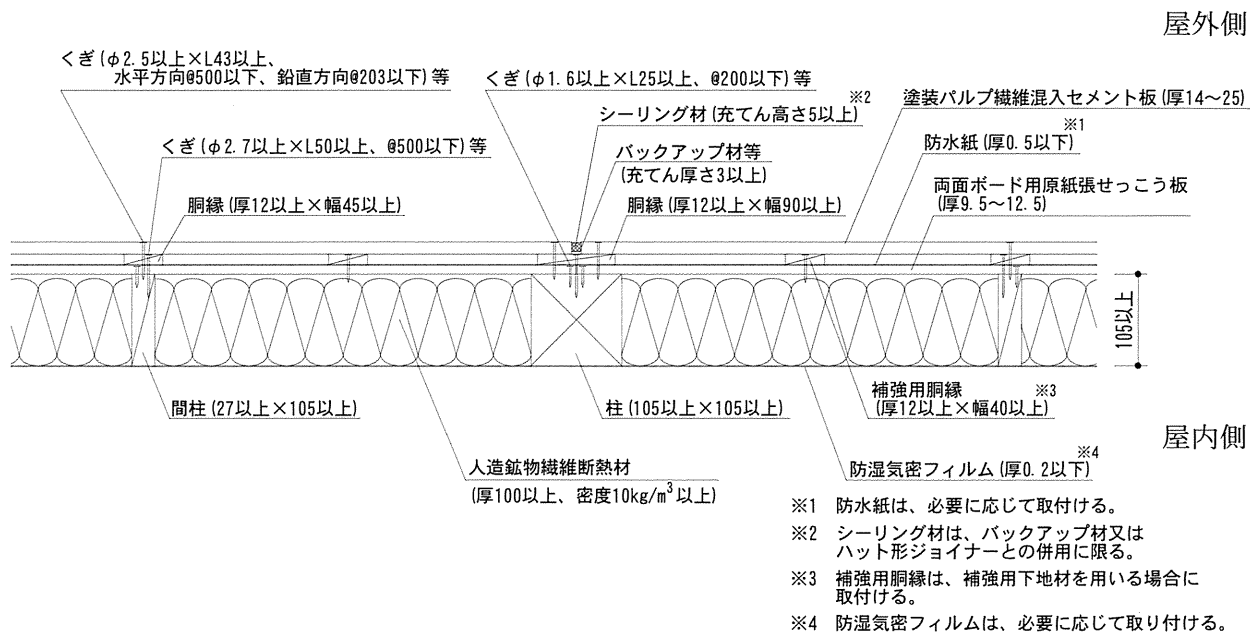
屋外側

くぎ(φ2.5以上×L43以上、水平方向@500以下、鉛直方向@203以下)等

くぎ(φ1.6以上×L25以上、@200以下)等

シーリング材(充てん高さ5以上)※2

塗装パルプ繊維混入セメント板(厚14~25)

くぎ(φ2.7以上×L50以上、@500以下)等

バックアップ材等(充てん厚さ3以上)

防水紙(厚0.5以下)※1

両面ボード用原紙張せっこう板(厚9.5~12.5)

胴縁(厚12以上×幅45以上)

胴縁(厚12以上×幅90以上)

105以上

間柱(27以上×105以上)

柱(105以上×105以上)

補強用胴縁(厚12以上×幅40以上)※3

屋内側

人造鉱物繊維断熱材(厚100以上、密度10kg/m$^3$以上)

防湿気密フィルム(厚0.2以下)※4

※1 防水紙は、必要に応じて取付ける。

※2 シーリング材は、バックアップ材又はハット形ジョイナーとの併用に限る。

※3 補強用胴縁は、補強用下地材を用いる場合に取付ける。

※4 防湿気密フィルムは、必要に応じて取り付ける。